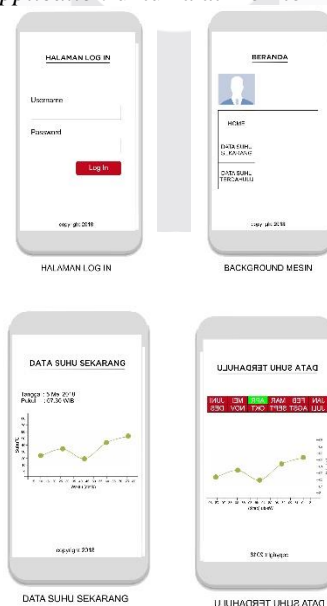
HALAMAN LOG IN

Username

Password

Log In

copy right 2018

HALAMAN LOG IN

BERANDA

HOME

DATA SUHU SEKARANG

DATA SUHU TERDAHULU

copy right 2018

BACKGROUND MESIN

DATA SUHU SEKARANG

tanggal : 5 Mei 2018
Pukul : 07.30 WIB

SUHU

Waktu (menit)

copy right 2018

DATA SUHU SEKARANG

DATA SUHU TERDAHULU

| JAN | FEB | MAR | APR | MEI | JUN |
|---|---|---|---|---|---|
| JULI | AGST | SEPT | OKT | NOV | DES |

Waktu (menit)

copy right 2018

DATA SUHU TERDAHULU